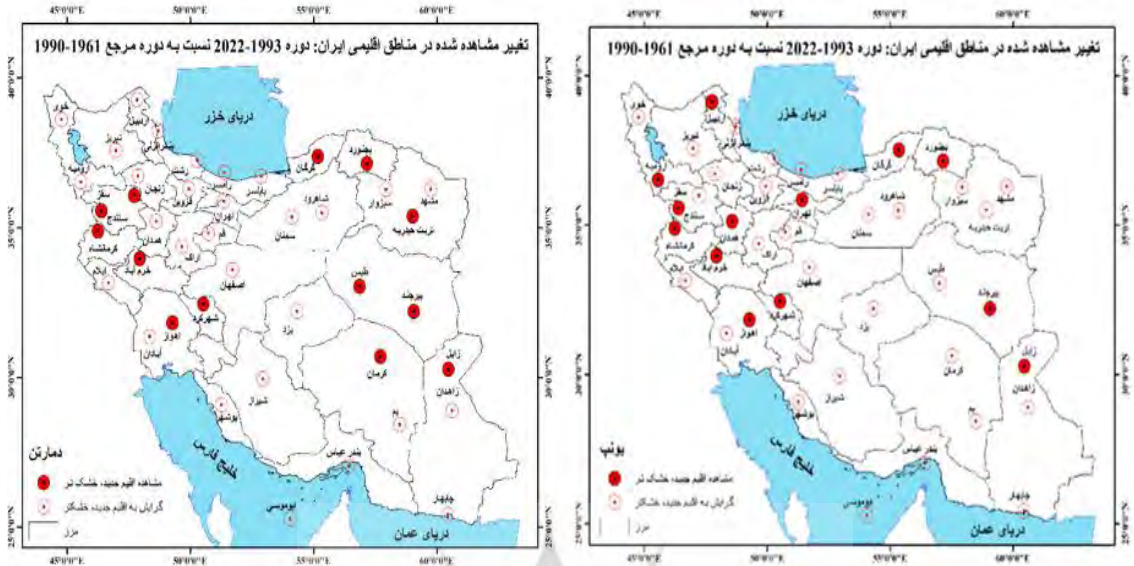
45°0'0"E 50°0'0"E 55°0'0"E 60°0'0"E

تغییر مشاهده شده در مناطق اقلیمی ایران: دوره 1993-2022 نسبت به دوره مرجع 1961-1990

40°0'0"N 35°0'0"N 30°0'0"N 25°0'0"N

دریای خزر
خوی
اردبیل
تبریز
بندرانزلی
ارومیه
سقز
زنجان
رشت
رامسر
بابلسر
گرگان
بجنورد
مشهد
سبزوار
قزوین
تهران
شاهرود
سنندج
همدان
کرمانشاه
سمنان
تربت حیدریه
قم
اراک
خرم آباد
ایلام
اصفهان
طبس
بیرجند
شهرکرد
اهواز
آبادان
یزد
کرمان
زابل
زاهدان
شیراز
بوشهر
بم
خلیج فارس
بندرعباس
ابوموسی
چابهار
دریای عمان

دمارتن
مشاهده اقلیم جدید، خشک تر
گرایش به اقلیم جدید، خشکتر
مرز

45°0'0"E 50°0'0"E 55°0'0"E 60°0'0"E

تغییر مشاهده شده در مناطق اقلیمی ایران: دوره 1993-2022 نسبت به دوره مرجع 1961-1990

40°0'0"N 35°0'0"N 30°0'0"N 25°0'0"N

دریای خزر
خوی
اردبیل
تبریز
بندرانزلی
ارومیه
سقز
زنجان
رشت
رامسر
بابلسر
گرگان
بجنورد
مشهد
سبزوار
قزوین
تهران
شاهرود
سنندج
همدان
کرمانشاه
سمنان
تربت حیدریه
قم
اراک
خرم آباد
ایلام
اصفهان
طبس
بیرجند
شهرکرد
اهواز
آبادان
یزد
کرمان
زابل
زاهدان
شیراز
بوشهر
بم
خلیج فارس
بندرعباس
ابوموسی
چابهار
دریای عمان

یونپ
مشاهده اقلیم جدید، خشک تر
گرایش به اقلیم جدید، خشکتر
مرز